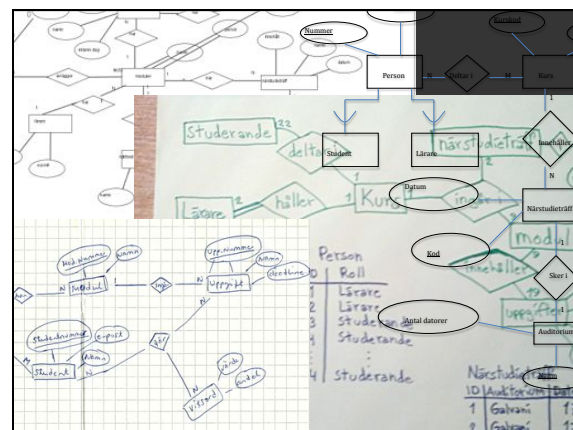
Nummer
Kurskod
Person
N
Deltar i
M
Kurs
1
Innehåller
N
Närstudieträff
Student
Lärare
Datum
Kod
Sker i
Antal datorer
Auditorium
Namn

Studerande
22
deltar
närstudieträff
håller
Kurs
Lärare
innehåller
modul

Person
ID Roll
0 Lärare
1 Lärare
2 Studerande
3 Studerande
4 Studerande

Närstudieträff
ID Auditorium
1 Galvani
2 Galvani

Kod
Nummer
Namn
Modul
Innehåller
Uppgifts Nummer
Namn
deadline
Uppgift
Studentnummer
e-post
Namn
Student
gör
Värde
Betyg
Vitsord

namn
namn
stunden
betyg
modulen
datum